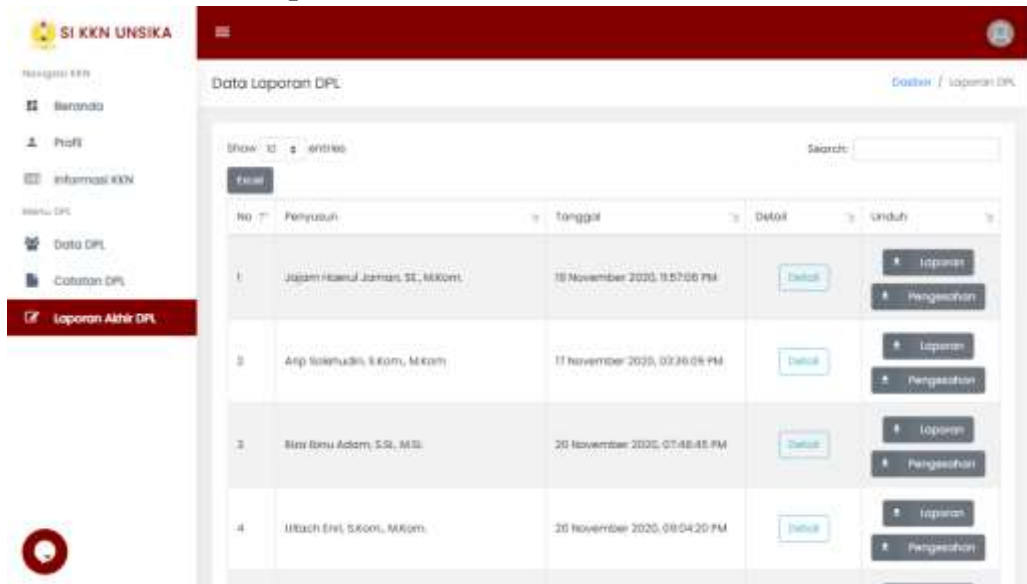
SI KKN UNSIKA

Navigasi KKN

Beranda

Profil

Informasi KKN

Menu DPL

Data DPL

Catatan DPL

Laporan Akhir DPL

Data Laporan DPL

Dasbor / Laporan DPL

Show 10 entries

Search:

Excel

| No | Penyusun | Tanggal | Detail | Unduh |
|---|---|---|---|---|
| 1 | Jajam Haerul Jaman, SE., M.Kom. | 19 November 2020, 11:57:08 PM | Detail | Laporan Pengesahan |
| 2 | Arip Solehudin, S.Kom., M.Kom. | 17 November 2020, 03:36:09 PM | Detail | Laporan Pengesahan |
| 3 | Rizal Ibnu Adam, S.Si., M.Si. | 20 November 2020, 07:48:45 PM | Detail | Laporan Pengesahan |
| 4 | Ultach Enri, S.Kom., M.Kom. | 20 November 2020, 09:04:20 PM | Detail | Laporan Pengesahan |